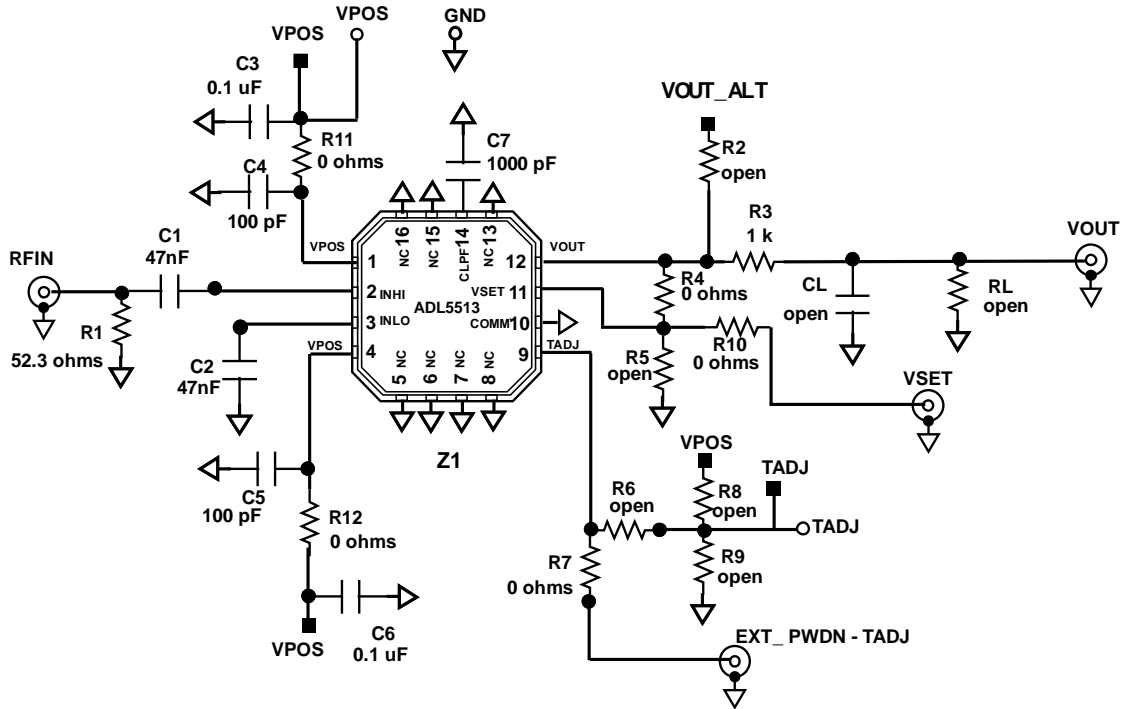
VPOS
VPOS
GND
C3
0.1 uF
R11
0 ohms
C4
100 pF
C7
1000 pF
VOUT_ALT
R2
open
R3
1 k
VOUT
RFIN
C1
47nF
R1
52.3 ohms
C2
47nF
VPOS
1
2 INHI
3 INLO
VPOS
4
NC16
NC15
CLPF14
NC13
ADL5513
VOUT
12
VSET 11
COMM 10
TADJ
9
5 NC
6 NC
7 NC
8 NC
R4
0 ohms
CL
open
RL
open
R5
open
R10
0 ohms
VSET
Z1
C5
100 pF
R12
0 ohms
VPOS
C6
0.1 uF
VPOS
R8
open
TADJ
R6
open
TADJ
R9
open
R7
0 ohms
EXT_ PWDN - TADJ